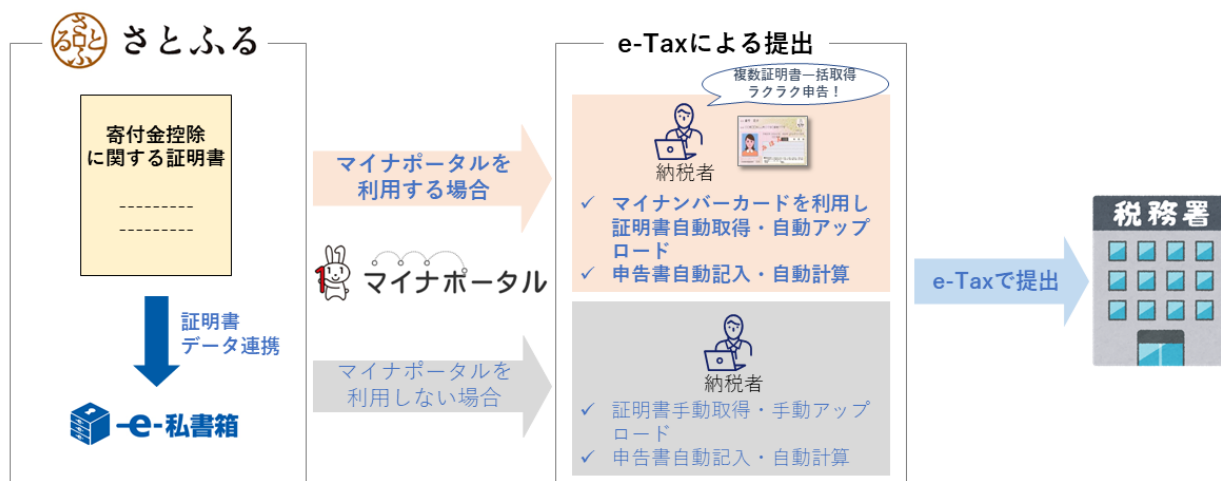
さとふる さとふる

寄付金控除に関する証明書

---------
---------

証明書データ連携

e-私書箱

マイナポータルを利用する場合

マイナポータル

マイナポータルを利用しない場合

e-Taxによる提出

複数証明書一括取得ラクラク申告！

納税者

✓ マイナンバーカードを利用し証明書自動取得・自動アップロード
✓ 申告書自動記入・自動計算

納税者

✓ 証明書手動取得・手動アップロード
✓ 申告書自動記入・自動計算

e-Taxで提出

税務署